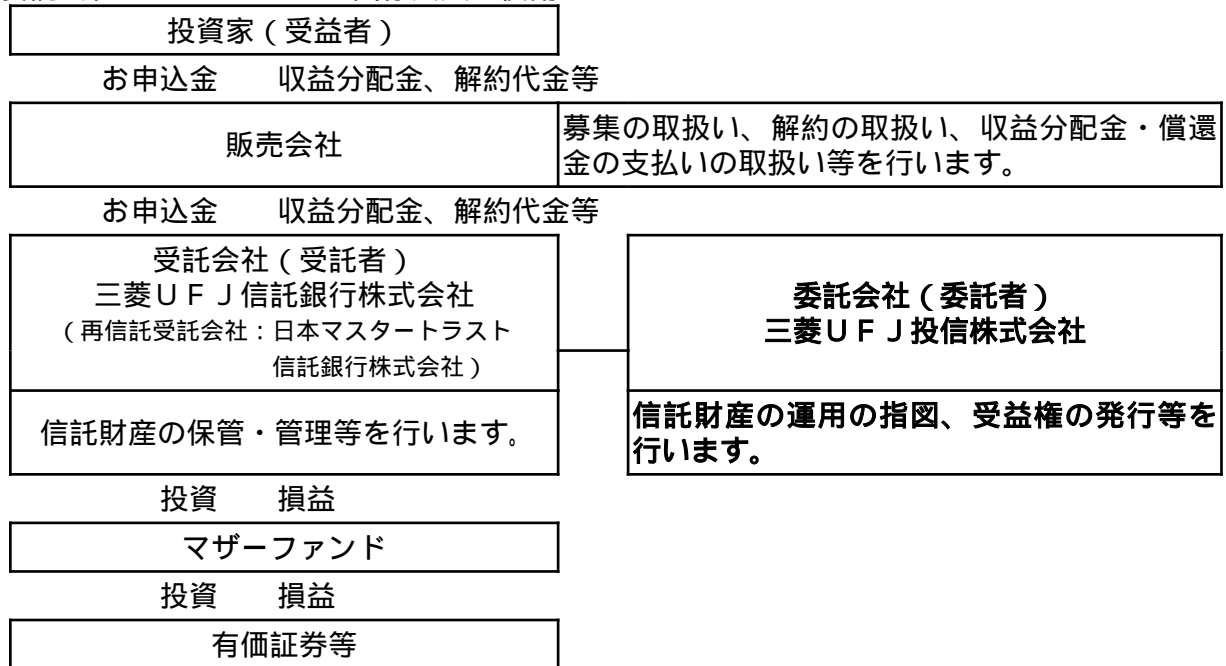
投資家（受益者）

お申込金　収益分配金、解約代金等

販売会社

募集の取扱い、解約の取扱い、収益分配金・償還金の支払いの取扱い等を行います。

お申込金　収益分配金、解約代金等

受託会社（受託者）
三菱ＵＦＪ信託銀行株式会社
（再信託受託会社：日本マスタートラスト信託銀行株式会社）

信託財産の保管・管理等を行います。

委託会社（委託者）
三菱ＵＦＪ投信株式会社

信託財産の運用の指図、受益権の発行等を行います。

投資　損益

マザーファンド

投資　損益

有価証券等